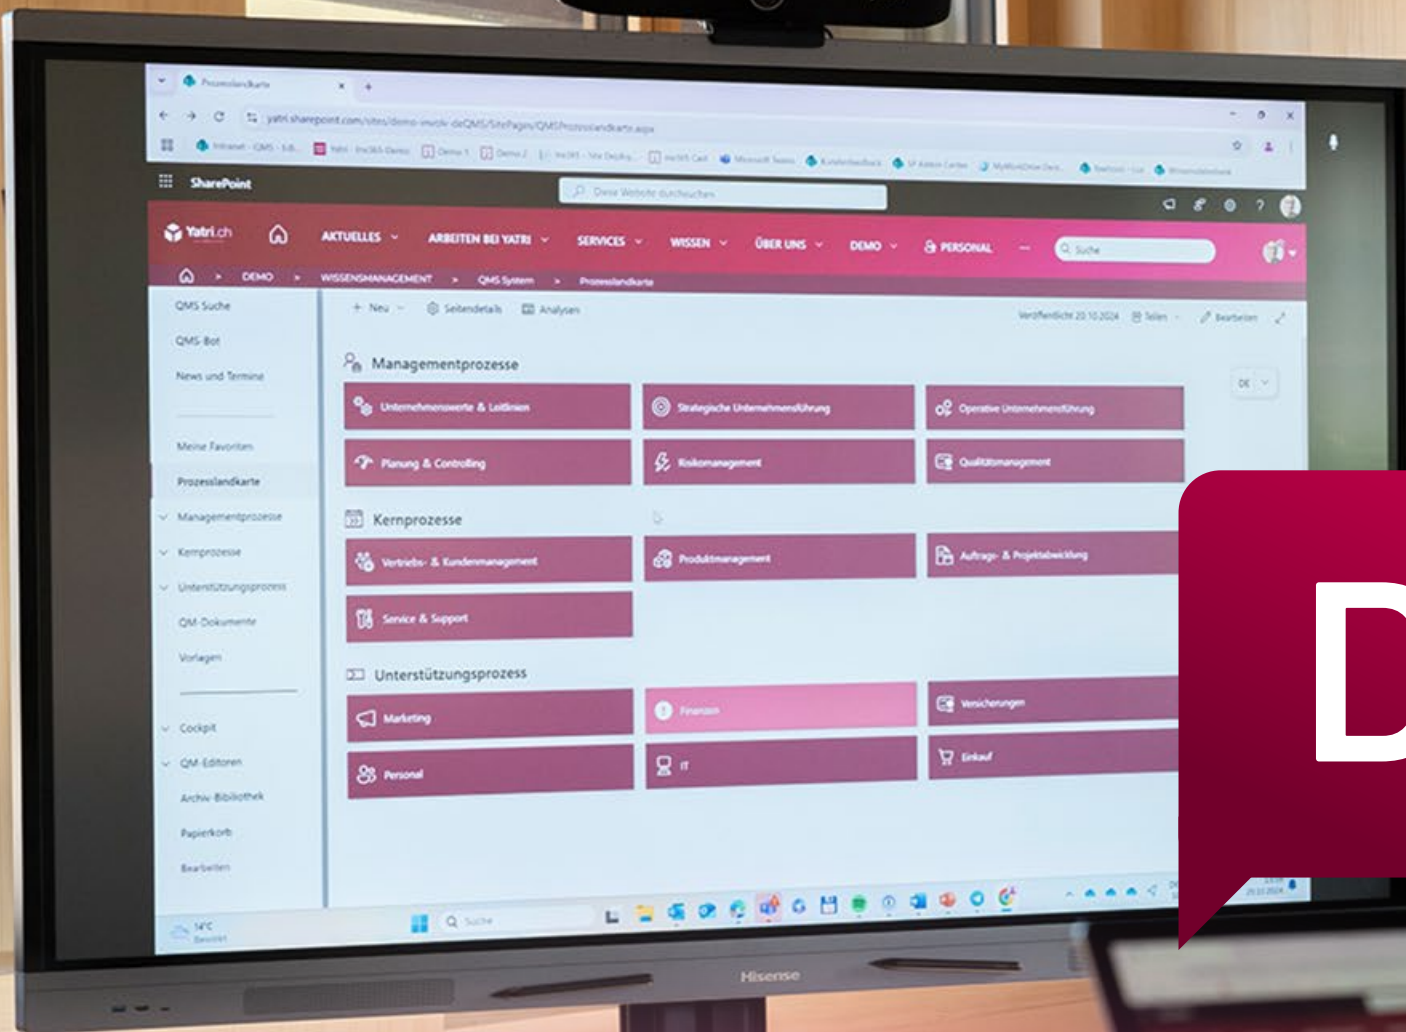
Prozesslandkarte

yatri.sharepoint.com/sites/demo-imstk-deQMS/SitePages/QMSProzesslandkarte.aspx

SharePoint

Diese Website durchsuchen

Yatri.ch

AKTUELLES ARBEITEN BEI YATRI SERVICES WISSEN ÜBER UNS DEMO PERSONAL

Suche

DEMO > WISSENSMANAGEMENT > QMS System > Prozesslandkarte

QMS Suche

QMS-Bot

News und Termine

Meine Favoriten

Prozesslandkarte

Managementprozesse

Kernprozesse

Unterstützungsprozess

QM-Dokumente

Vorlagen

Cockpit

QM-Editoren

Archiv-Bibliothek

Papierkorb

Bearbeiten

Neu Seitendetails Analysen

Veröffentlicht 20.10.2024 Teilen Bearbeiten

Managementprozesse

Unternehmenswerte & Leitlinien

Strategische Unternehmensführung

Operative Unternehmensführung

Planung & Controlling

Risikomanagement

Qualitätsmanagement

Kernprozesse

Vertriebs- & Kundenmanagement

Produktmanagement

Auftrags- & Projektabwicklung

Service & Support

Unterstützungsprozess

Marketing

Finanzen

Versicherungen

Personal

IT

Einkauf

DE

14°C

Suche

Hisense

D